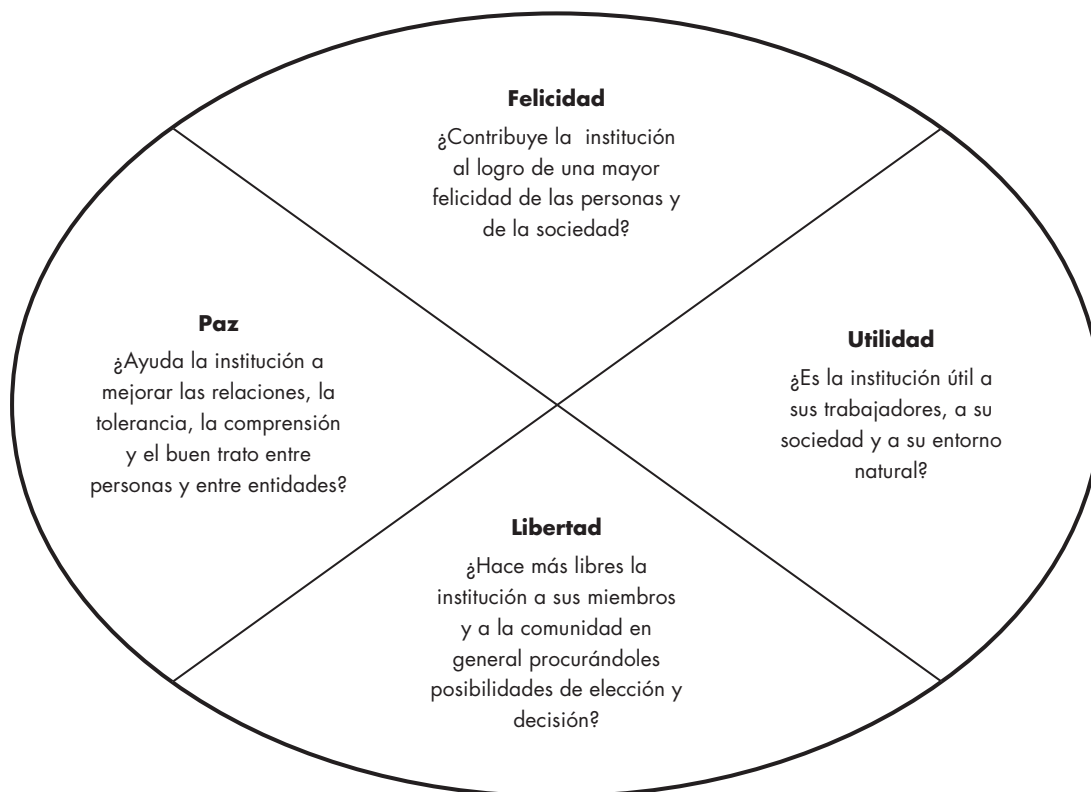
**Felicidad**

¿Contribuye la institución al logro de una mayor felicidad de las personas y de la sociedad?

**Paz**

¿Ayuda la institución a mejorar las relaciones, la tolerancia, la comprensión y el buen trato entre personas y entre entidades?

**Utilidad**

¿Es la institución útil a sus trabajadores, a su sociedad y a su entorno natural?

**Libertad**

¿Hace más libres la institución a sus miembros y a la comunidad en general procurándoles posibilidades de elección y decisión?